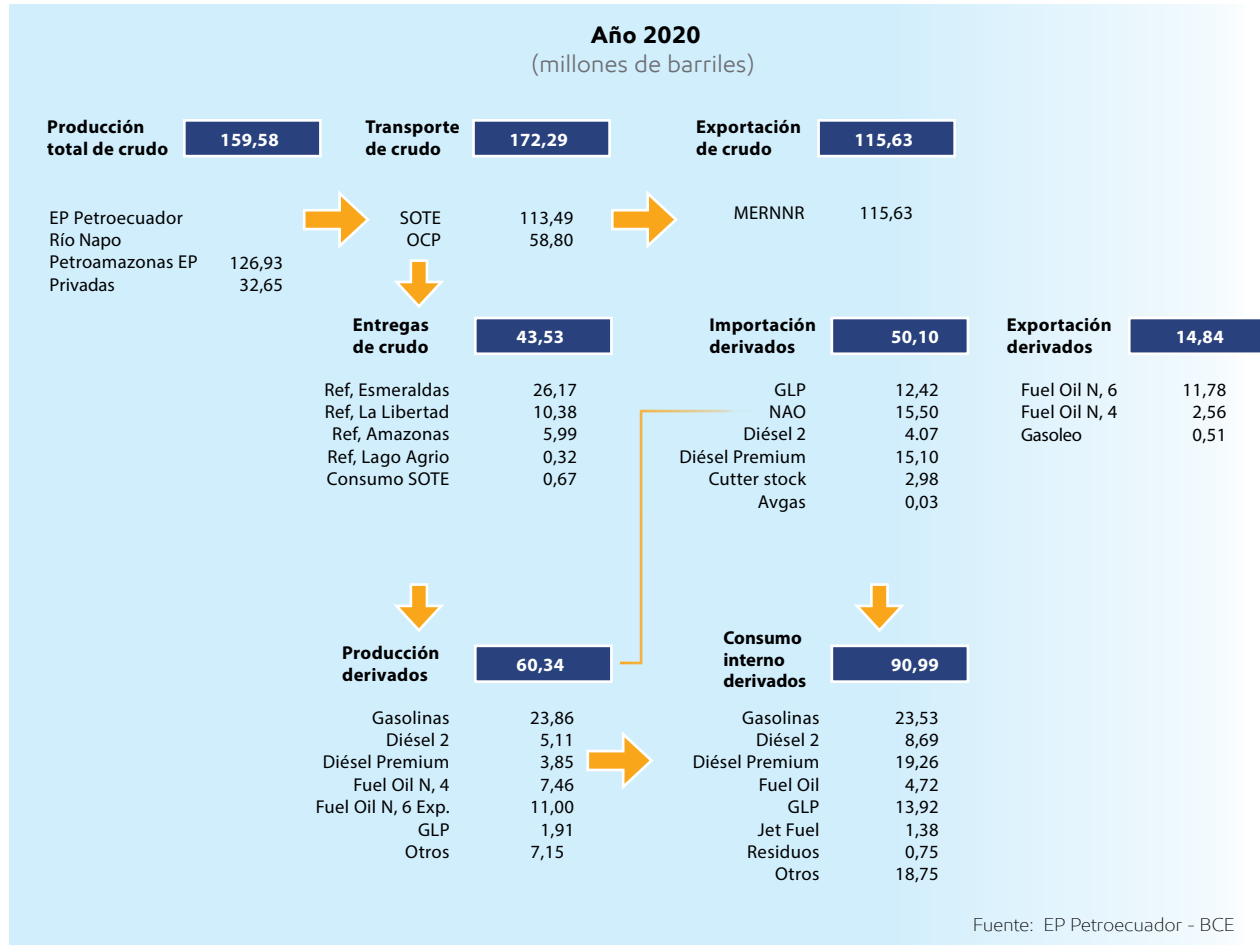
**Año 2020**
(millones de barriles)

**Producción total de crudo** 159,58

EP Petroecuador
Río Napo
Petroamazonas EP 126,93
Privadas 32,65

**Transporte de crudo** 172,29

SOTE 113,49
OCP 58,80

**Exportación de crudo** 115,63

MERNNR 115,63

**Entregas de crudo** 43,53

Ref, Esmeraldas 26,17
Ref, La Libertad 10,38
Ref, Amazonas 5,99
Ref, Lago Agrio 0,32
Consumo SOTE 0,67

**Importación derivados** 50,10

GLP 12,42
NAO 15,50
Diésel 2 4.07
Diésel Premium 15,10
Cutter stock 2,98
Avgas 0,03

**Exportación derivados** 14,84

Fuel Oil N, 6 11,78
Fuel Oil N, 4 2,56
Gasoleo 0,51

**Producción derivados** 60,34

Gasolinas 23,86
Diésel 2 5,11
Diésel Premium 3,85
Fuel Oil N, 4 7,46
Fuel Oil N, 6 Exp. 11,00
GLP 1,91
Otros 7,15

**Consumo interno derivados** 90,99

Gasolinas 23,53
Diésel 2 8,69
Diésel Premium 19,26
Fuel Oil 4,72
GLP 13,92
Jet Fuel 1,38
Residuos 0,75
Otros 18,75

Fuente: EP Petroecuador - BCE